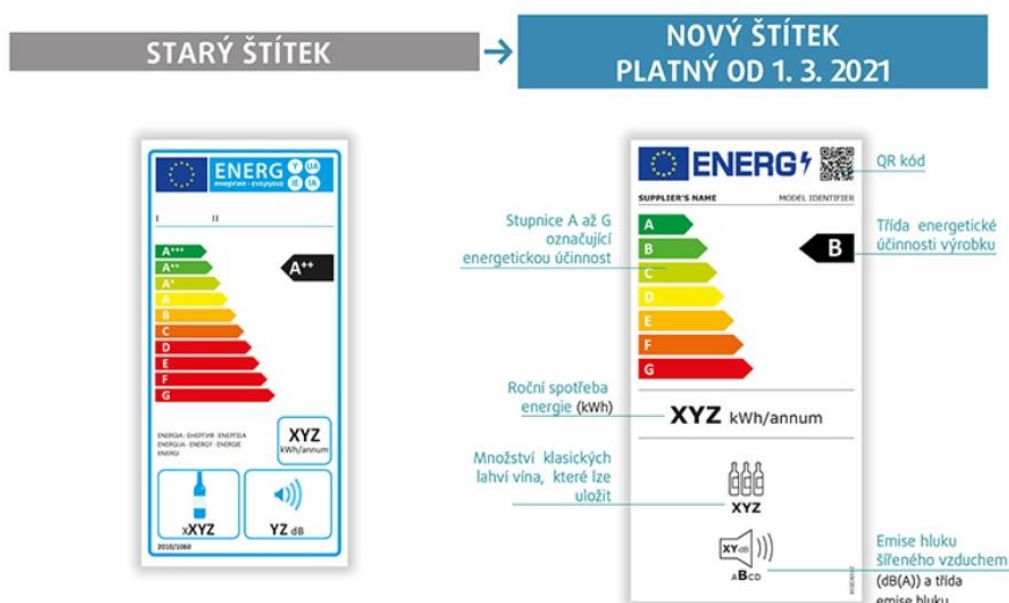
STARÝ ŠTÍTEK

NOVÝ ŠTÍTEK
PLATNÝ OD 1. 3. 2021

ENERG
енергия · ενεργεια

A+++
A++
A+
A
B
C
D
E
F
G

A++

ENERGIA · ЕНЕРГИЯ · ΕΝΕΡΓΕΙΑ
ENERGIJA · ENERGY · ENERGIE
ENERGI

XYZ
kWh/annum

xXYZ

YZ dB

2010/1060

ENERG

SUPPLIER'S NAME

MODEL IDENTIFIER

QR kód

Stupnice A až G označující energetickou účinnost

A
B
C
D
E
F
G

B

Třída energetické účinnosti výrobku

Roční spotřeba energie (kWh)

XYZ kWh/annum

Množství klasických lahví vína, které lze uložit

XYZ

XYdB

ABCD

Emise hluku šířeného vzduchem (dB(A)) a třída emise hluku